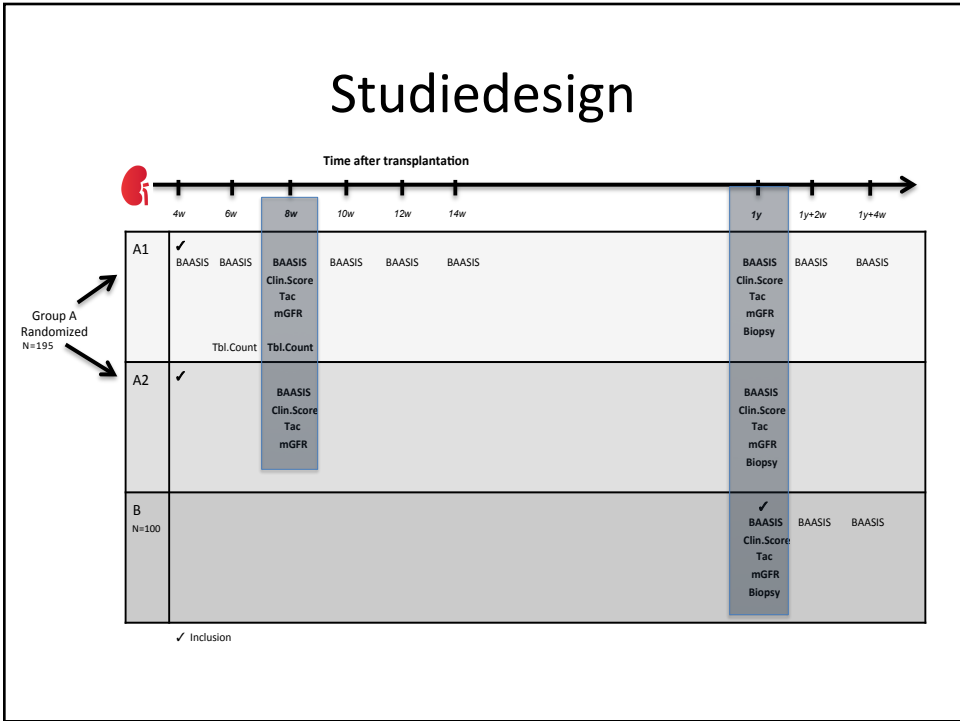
Studiedesign

Time after transplantation

4w 6w 8w 10w 12w 14w 1y 1y+2w 1y+4w

Group A Randomized N=195

| | 4w | 6w | 8w | 10w | 12w | 14w | 1y | 1y+2w | 1y+4w |
|---|---|---|---|---|---|---|---|---|---|
| A1 | ✓ BAASIS | BAASIS Tbl.Count | BAASIS Clin.Score Tac mGFR Tbl.Count | BAASIS | BAASIS | BAASIS | BAASIS Clin.Score Tac mGFR Biopsy | BAASIS | BAASIS |
| A2 | ✓ | | BAASIS Clin.Score Tac mGFR | | | | BAASIS Clin.Score Tac mGFR Biopsy | | |
| B N=100 | | | | | | | ✓ BAASIS Clin.Score Tac mGFR Biopsy | BAASIS | BAASIS |

✓ Inclusion